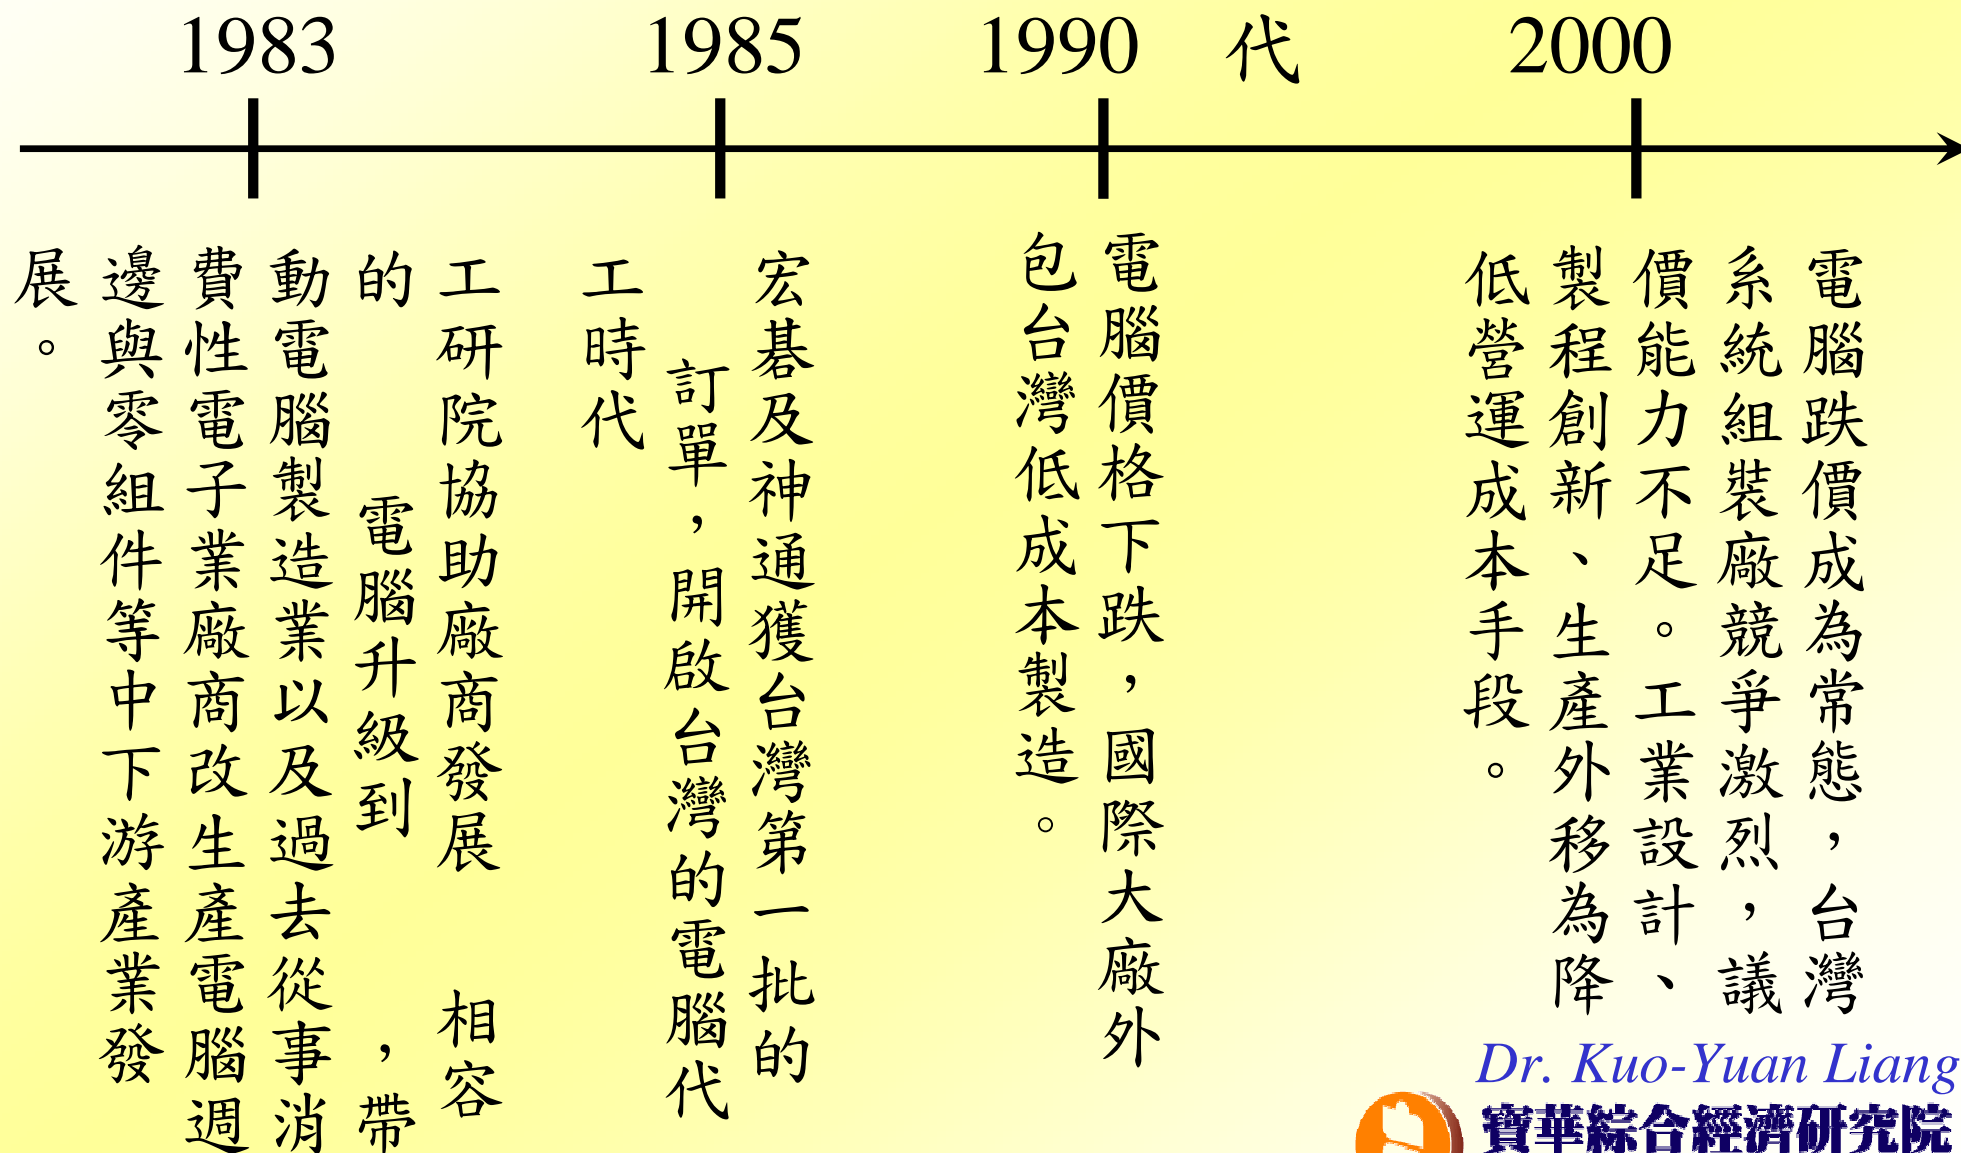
1983 1985 1990 代 2000

工研院協助廠商發展相容電腦升級到的電腦，帶動電腦製造業以及過去從事消費性電子業廠商改生產電腦週邊與零組件等中下游產業發展。

工時代

宏碁及神通獲台灣第一批的訂單，開啟台灣的電腦代

電腦價格下跌，國際大廠外包台灣低成本製造。

電腦跌價成為常態，台灣系統組裝廠競爭激烈，議價能力不足。工業設計、製程創新、生產外移為降低營運成本手段。

Dr. Kuo-Yuan Liang
寶華綜合經濟研究院